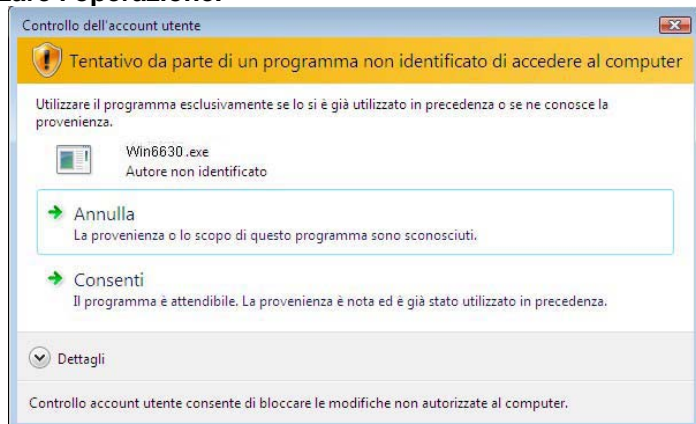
zare l'operazione.

Controllo dell'account utente

Tentativo da parte di un programma non identificato di accedere al computer

Utilizzare il programma esclusivamente se lo si è già utilizzato in precedenza o se ne conosce la provenienza.

Win6630.exe
Autore non identificato

Annulla
La provenienza o lo scopo di questo programma sono sconosciuti.

Consenti
Il programma è attendibile. La provenienza è nota ed è già stato utilizzato in precedenza.

Dettagli

Controllo account utente consente di bloccare le modifiche non autorizzate al computer.